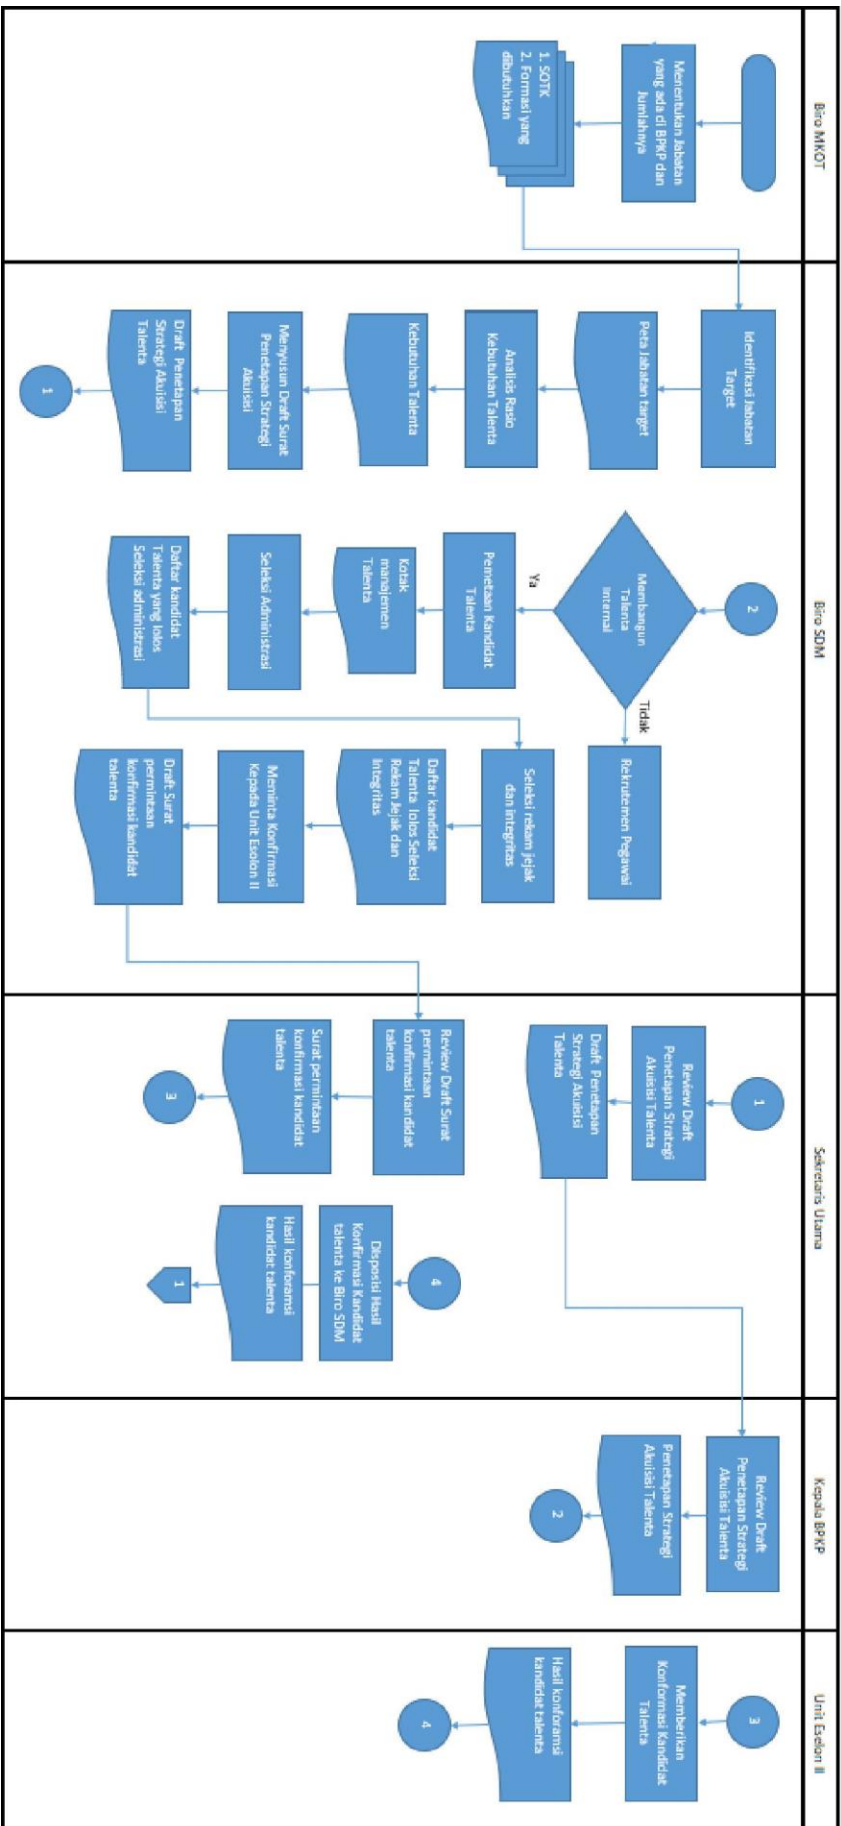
Biro MKOT

Menentukan Jabatan yang ada di BPKP dan Jumlahnya

1. SOTK
2. Formasi yang dibutuhkan

Biro SDM

Identifikasi Jabatan Target

Peta Jabatan target

Analisis Rasio Kebutuhan Talenta

Kebutuhan Talenta

Menyusun Draft Surat Penetapan Strategi Akuisisi

Draft Penetapan Strategi Akuisisi Talenta

1

2

Membangun Talenta internal

Ya

Tidak

Penetapan Kandidat Talenta

Kotak manajemen Talenta

Seleksi Administrasi

Daftar kandidat Talenta yang lolos Seleksi administrasi

Rekrutemen Pegawai

Seleksi rekam jejak dan integritas

Daftar kandidat Talenta lolos Seleksi Rekam Jejak dan Integritas

Meminta Konfirmasi Kepada Unit Eselon II

Draft Surat permintaan konfirmasi kandidat talenta

Sekretaris Utama

1

Review Draft Penetapan Strategi Akuisisi Talenta

Draft Penetapan Strategi Akuisisi Talenta

Review Draft Surat permintaan konfirmasi kandidat talenta

Surat permintaan konfirmasi kandidat talenta

3

4

Disposisi Hasil Konfirmasi Kandidat talenta ke Biro SDM

Hasil konforamsi kandidat talenta

1

Kepala BPKP

Review Draft Penetapan Strategi Akuisisi Talenta

Penetapan Strategi Akuisisi Talenta

2

Unit Eselon II

3

Memberikan Konformasi Kandidat Talenta

Hasil konforamsi kandidat talenta

4